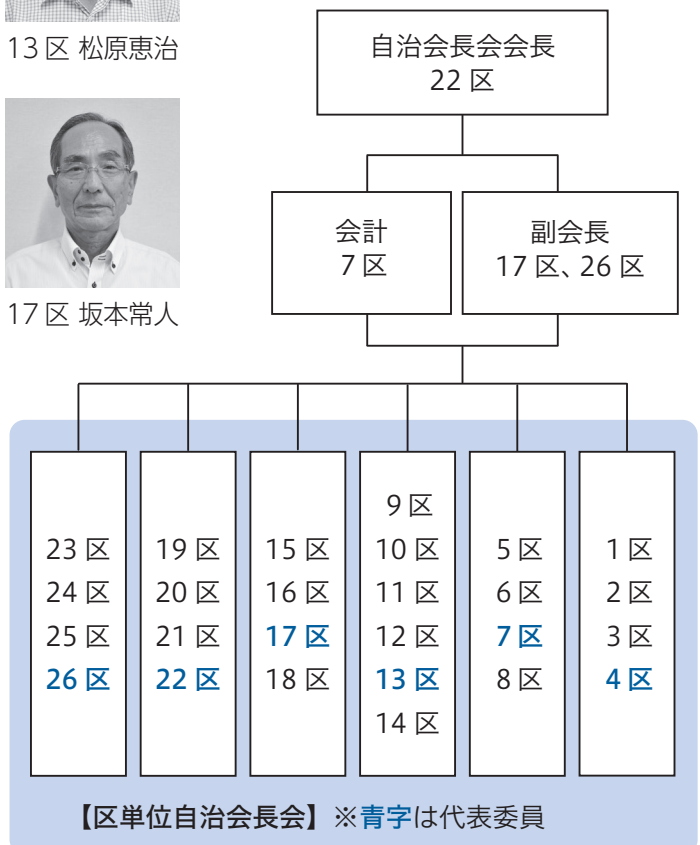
13 区 松原恵治

17 区 坂本常人

自治会長会会長
22 区

会計
7 区

副会長
17 区、26 区

23 区
24 区
25 区
26 区

19 区
20 区
21 区
22 区

15 区
16 区
17 区
18 区

9 区
10 区
11 区
12 区
13 区
14 区

5 区
6 区
7 区
8 区

1 区
2 区
3 区
4 区

【区単位自治会長会】※青字は代表委員